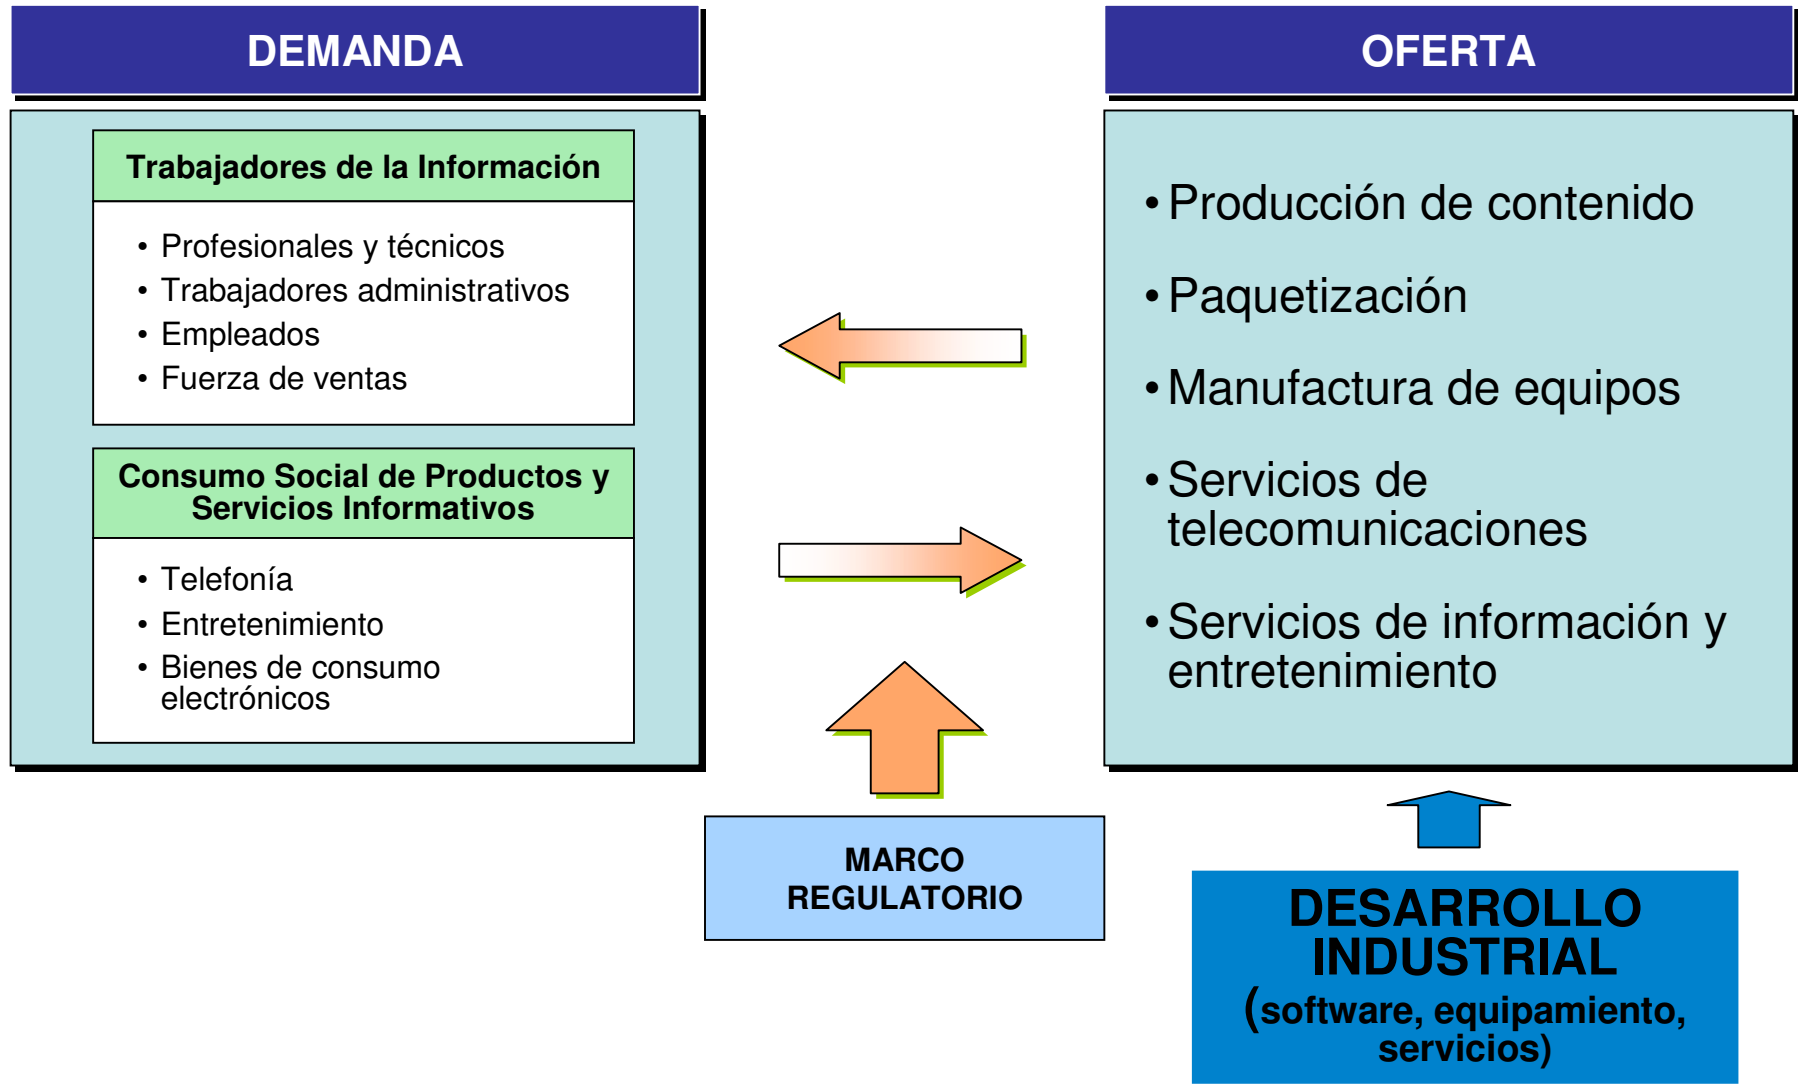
DEMANDA

Trabajadores de la Información

• Profesionales y técnicos
• Trabajadores administrativos
• Empleados
• Fuerza de ventas

Consumo Social de Productos y Servicios Informativos

• Telefonía
• Entretenimiento
• Bienes de consumo electrónicos

OFERTA

• Producción de contenido
• Paquetización
• Manufactura de equipos
• Servicios de telecomunicaciones
• Servicios de información y entretenimiento

MARCO REGULATORIO

DESARROLLO INDUSTRIAL
(software, equipamiento, servicios)